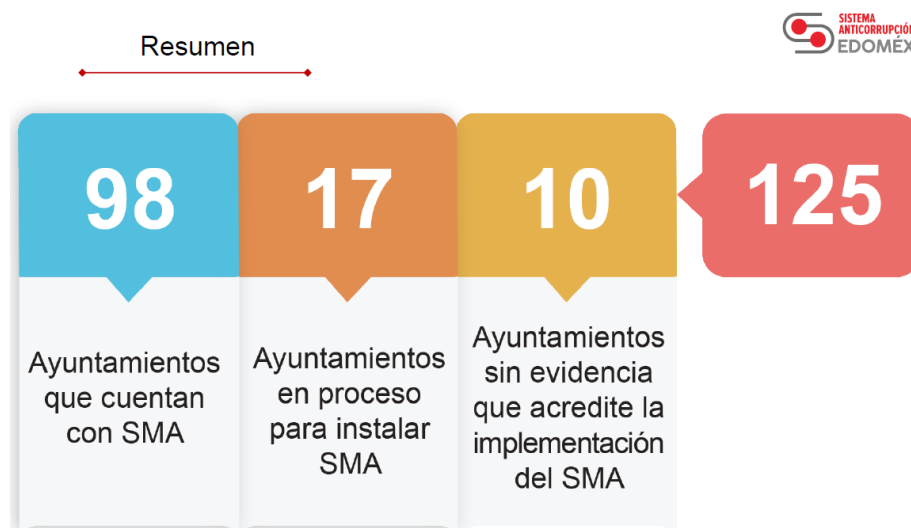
Resumen

SISTEMA ANTICORRUPCIÓ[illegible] EDOMÉX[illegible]

98

Ayuntamientos que cuentan con SMA

17

Ayuntamientos en proceso para instalar SMA

10

Ayuntamientos sin evidencia que acredite la implementación del SMA

125